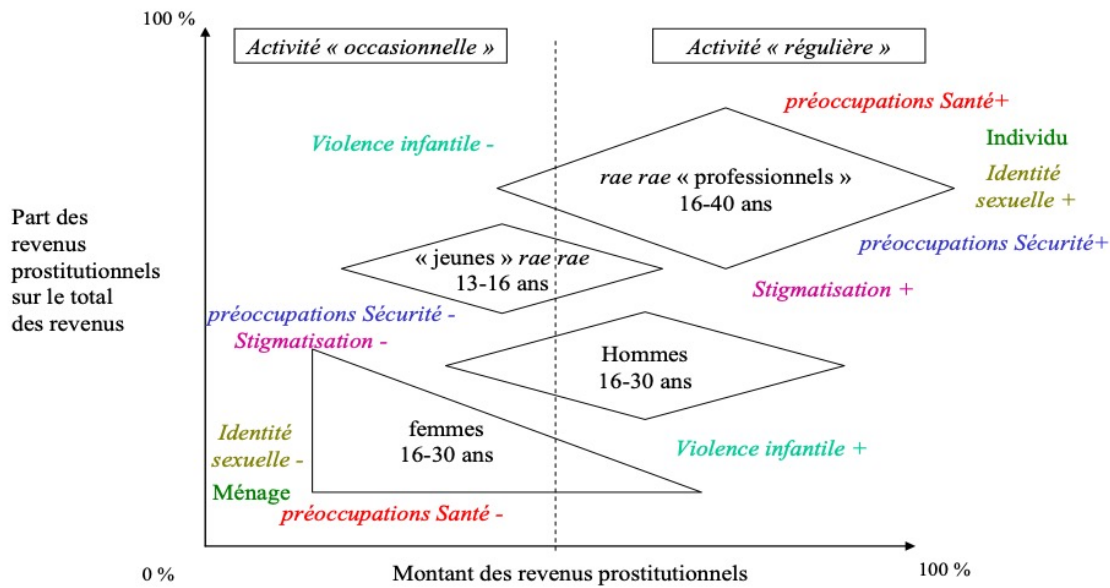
100 %

Activité « occasionnelle »

Activité « régulière »

préoccupations Santé+

Individu

Violence infantile -

Identité sexuelle +

rae rae « professionnels » 16-40 ans

Part des revenus prostitutionnels sur le total des revenus

préoccupations Sécurité+

« jeunes » rae rae 13-16 ans

Stigmatisation +

préoccupations Sécurité -

Stigmatisation -

Hommes 16-30 ans

femmes 16-30 ans

Identité sexuelle -

Violence infantile +

Ménage

préoccupations Santé -

0 %

Montant des revenus prostitutionnels

100 %